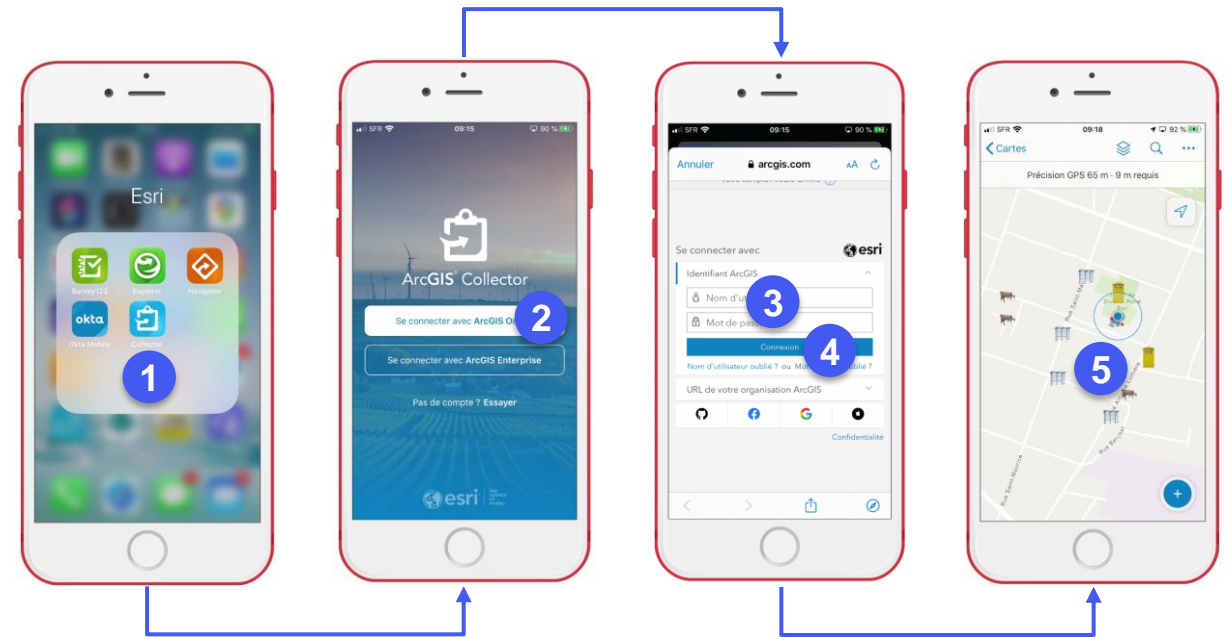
Esri

Survey123 Explorer Navigator

okta

Okta Mobile Collector

1

SFR 09:15 90 %

ArcGIS® Collector

Se connecter avec ArcGIS On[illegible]

2

Se connecter avec ArcGIS Enterprise

Pas de compte ? Essayer

esri

SFR 09:15 90 %

Annuler arcgis.com AA

Se connecter avec esri

Identifiant ArcGIS

Nom d'ut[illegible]

3

Mot de pas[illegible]

Connexion

4

Nom d'utilisateur oublié ? ou Mo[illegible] oublié ?

URL de votre organisation ArcGIS

Confidentialité

SFR 09:18 92 %

Cartes

Précision GPS 65 m · 9 m requis

5

Rue Saint-Maurice

+